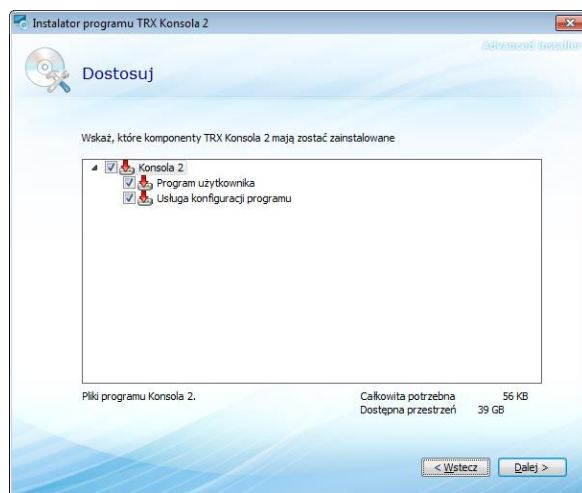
Instalator programu TRX Konsola 2

Advanced Installer

Dostosuj

Wskaż, które komponenty TRX Konsola 2 mają zostać zainstalowane

Konsola 2
Program użytkownika
Usługa konfiguracji programu

Pliki programu Konsola 2.

Całkowita potrzebna 56 KB
Dostępna przestrzeń 39 GB

< Wstecz
Dalej >

×